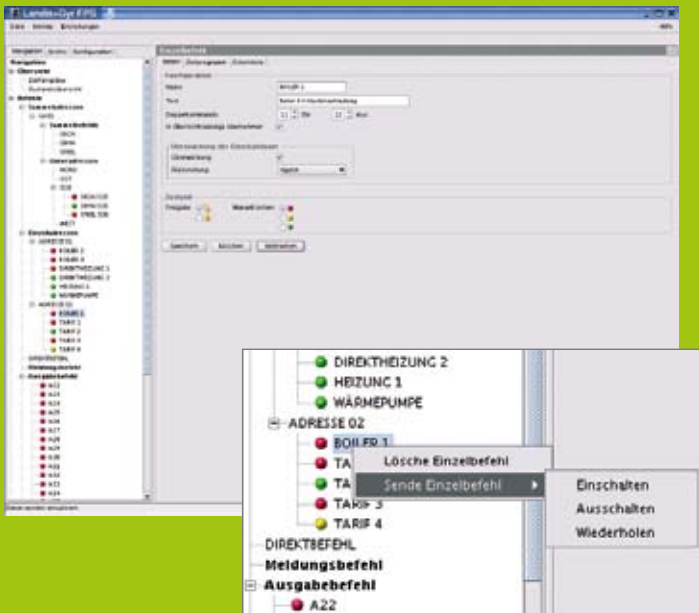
Landis+Gyr FPS

DIREKTHEIZUNG 2
HEIZUNG 1
WÄRMEPUMPE
ADRESSE 02
BOILER 1
TA
TA
TARIF 3
TARIF 4
DIREKTBEFEHL
Meldungsbefehl
Ausgabebefehl
A22

Lösche Einzelbefehl
Sende Einzelbefehl

Einschalten
Ausschalten
Wiederholen